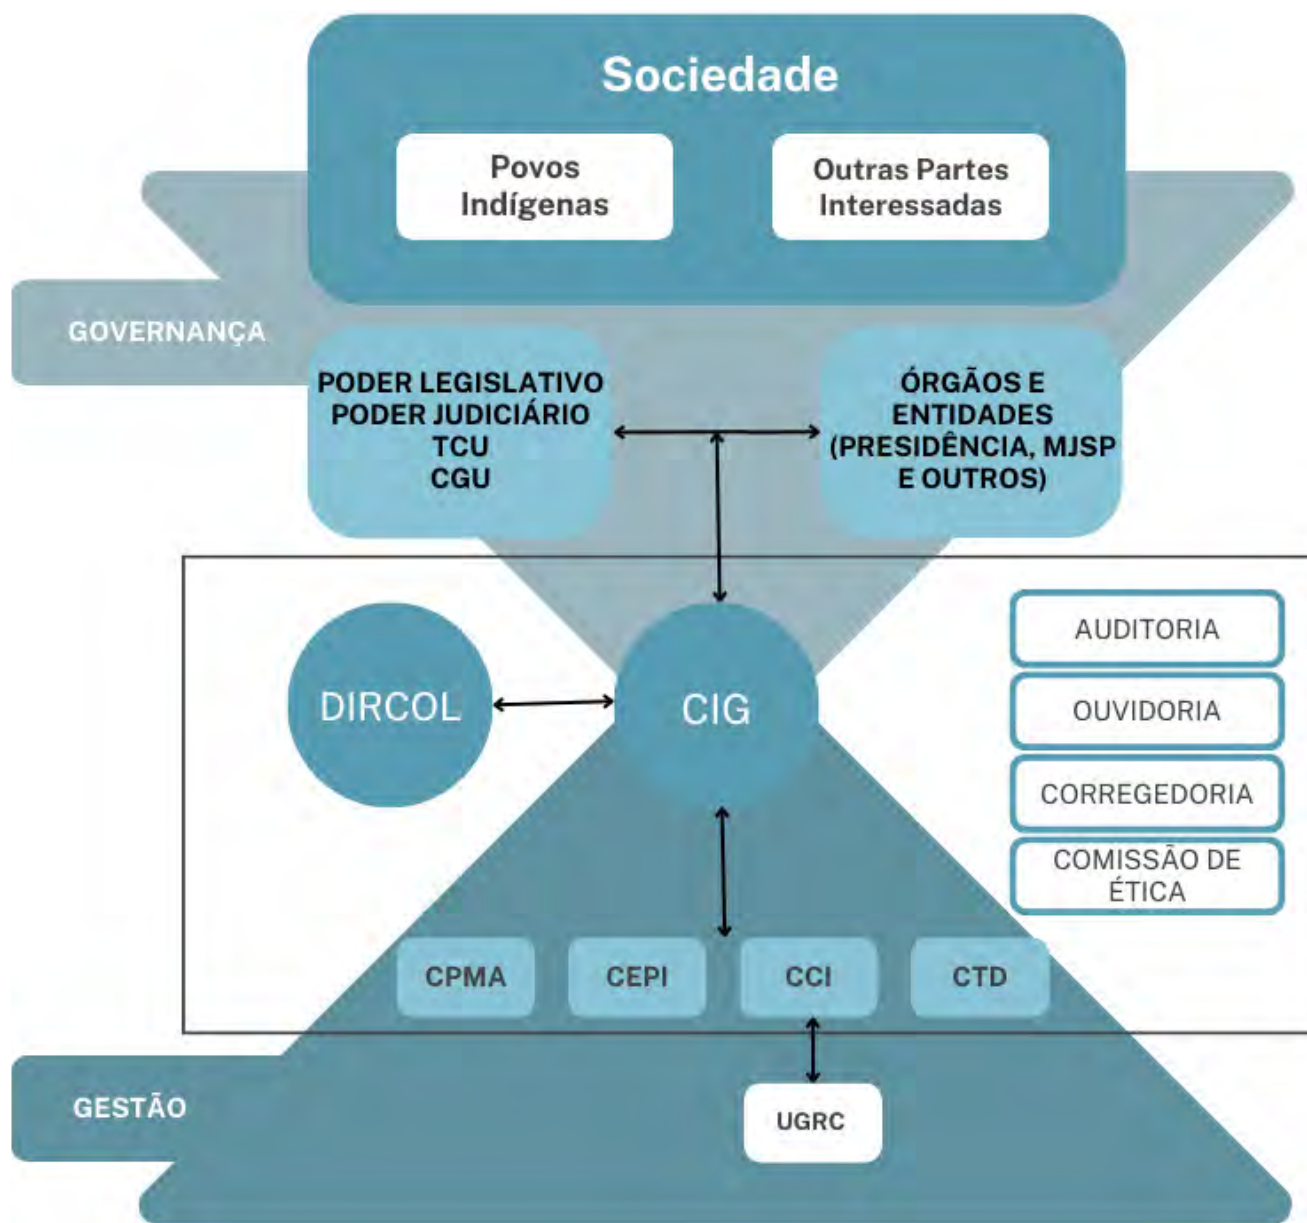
Sociedade

Povos Indígenas

Outras Partes Interessadas

GOVERNANÇA

PODER LEGISLATIVO
PODER JUDICIÁRIO
TCU
CGU

ÓRGÃOS E ENTIDADES (PRESIDÊNCIA, MJSP E OUTROS)

DIRCOL

CIG

AUDITORIA

OUVIDORIA

CORREGEDORIA

COMISSÃO DE ÉTICA

CPMA

CEPI

CCI

CTD

GESTÃO

UGRC